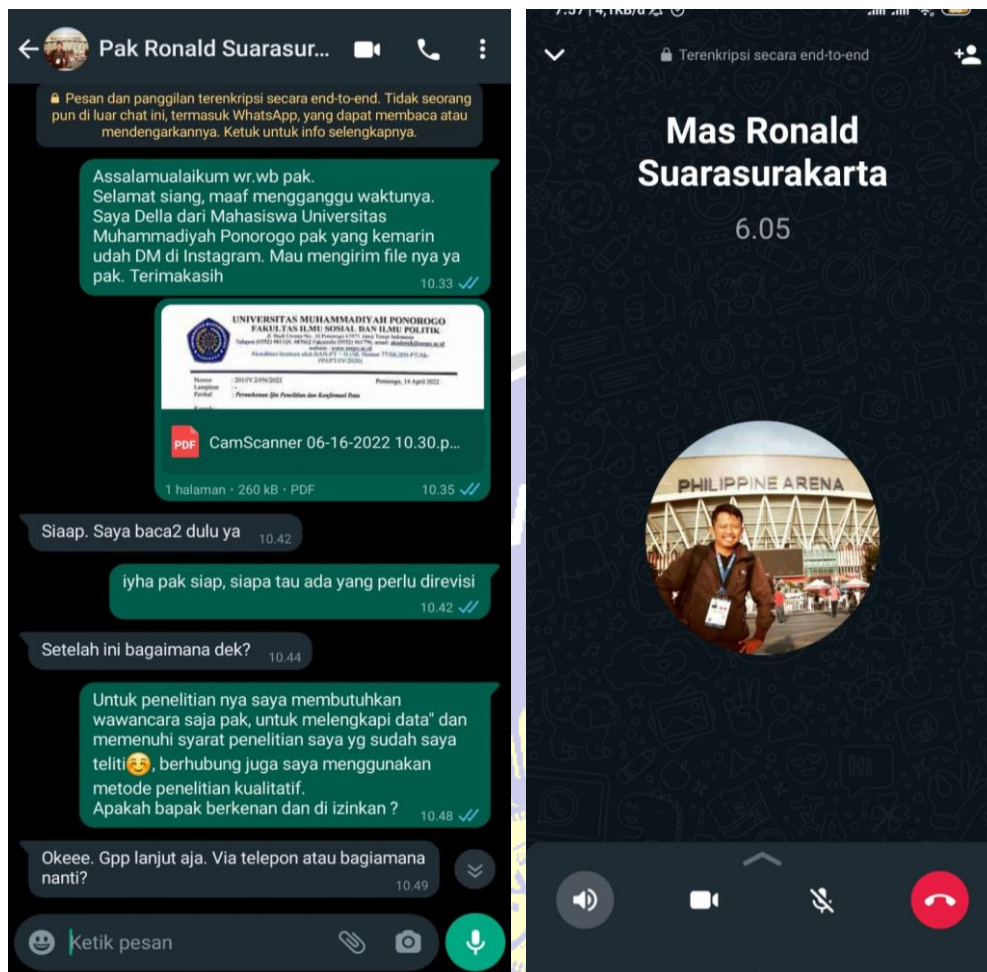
Pak Ronald Suarasur...

Pesan dan panggilan terenkripsi secara end-to-end. Tidak seorang pun di luar chat ini, termasuk WhatsApp, yang dapat membaca atau mendengarkannya. Ketuk untuk info selengkapnya.

Assalamualaikum wr.wb pak.
Selamat siang, maaf mengganggu waktunya. Saya Della dari Mahasiswa Universitas Muhammadiyah Ponorogo pak yang kemarin udah DM di Instagram. Mau mengirim file nya ya pak. Terimakasih 10.33

UNIVERSITAS MUHAMMADIYAH PONOROGO
FAKULTAS ILMU SOSIAL DAN ILMU POLITIK
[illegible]
Nomor : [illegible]
Lampiran : -
Perihal : Permohonan Izin Penelitian dan Konfirmasi Data
Ponorogo, 14 April 2022

PDF CamScanner 06-16-2022 10.30.p...
1 halaman • 260 kB • PDF 10.35

Siaap. Saya baca2 dulu ya 10.42

iyha pak siap, siapa tau ada yang perlu direvisi 10.42

Setelah ini bagaimana dek? 10.44

Untuk penelitian nya saya membutuhkan wawancara saja pak, untuk melengkapi data" dan memenuhi syarat penelitian saya yg sudah saya teliti☺, berhubung juga saya menggunakan metode penelitian kualitatif.
Apakah bapak berkenan dan di izinkan ? 10.48

Okeee. Gpp lanjut aja. Via telepon atau bagiamana nanti? 10.49

Ketik pesan

Terenkripsi secara end-to-end

Mas Ronald Suarasurakarta

6.05

PHILIPPINE ARENA